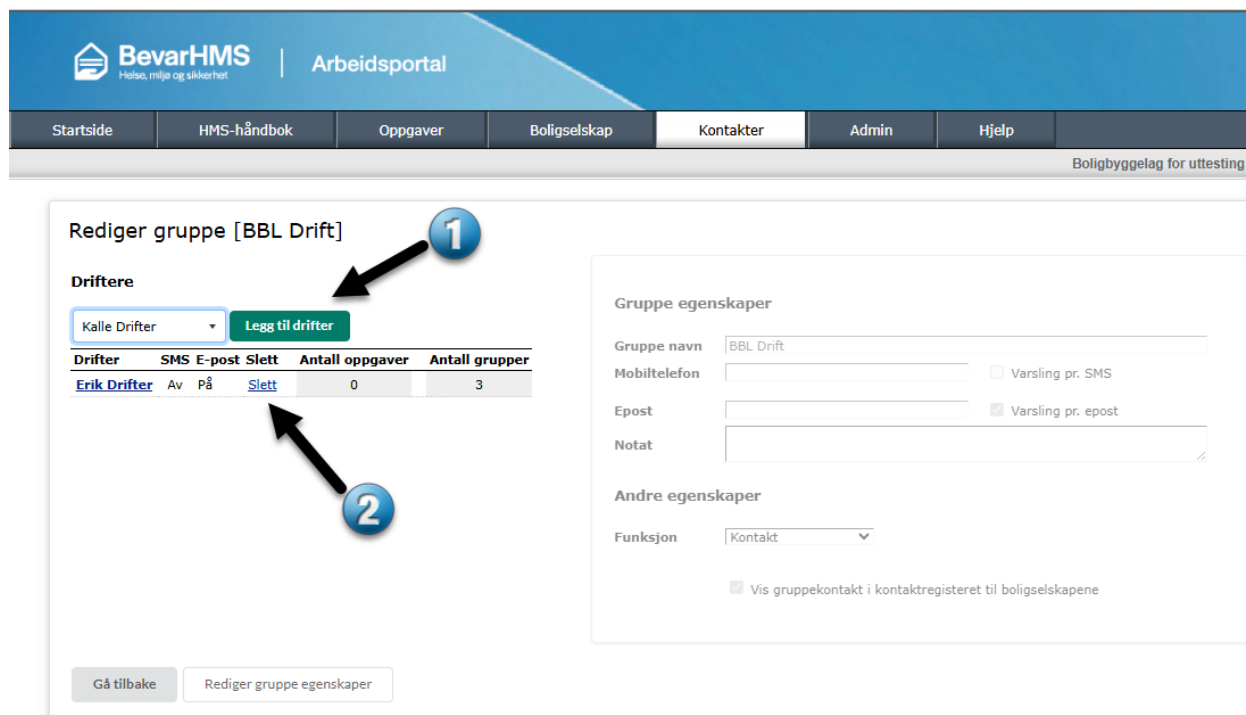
BevarHMS
Helse, miljø og sikkerhet
Arbeidsportal

Startside | HMS-håndbok | Oppgaver | Boligselskap | Kontakter | Admin | Hjelp

Boligbyggelag for uttesting

Rediger gruppe [BBL Drift]

1

Driftere

Kalle Drifter
Legg til drifter

| Drifter | SMS | E-post | Slett | Antall oppgaver | Antall grupper |
|---|---|---|---|---|---|
| Erik Drifter | Av | På | Slett | 0 | 3 |

2

Gruppe egenskaper

Gruppe navn BBL Drift
Mobiltelefon
Varsling pr. SMS
Epost
Varsling pr. epost
Notat

Andre egenskaper

Funksjon Kontakt

Vis gruppekontakt i kontaktregisteret til boligselskapene

Gå tilbake
Rediger gruppe egenskaper